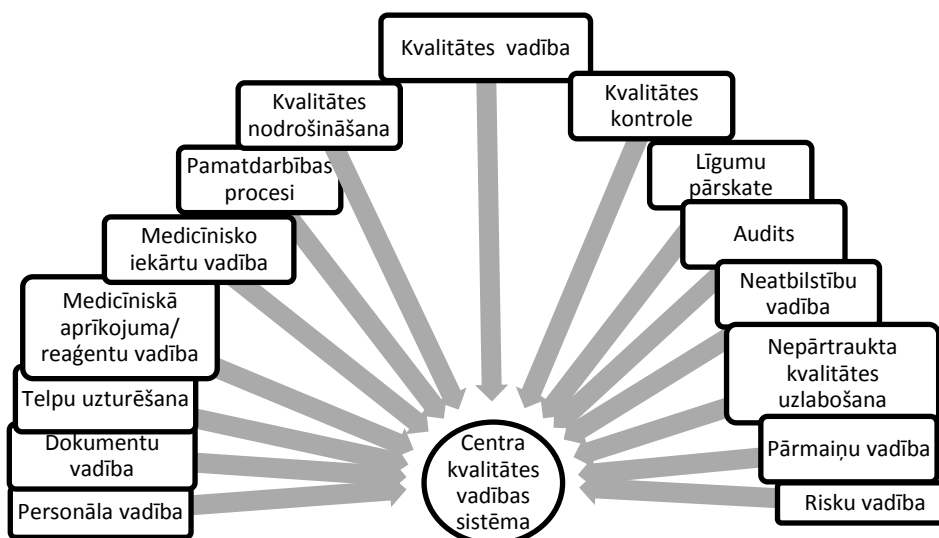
Kvalitātes vadība

Kvalitātes nodrošināšana

Kvalitātes kontrole

Pamatdarbības procesi

Līgumu pārskate

Medicīnisko iekārtu vadība

Audits

Medicīniskā aprīkojuma/ reaģentu vadība

Neatbilstību vadība

Nepārtraukta kvalitātes uzlabošana

Telpu uzturēšana

Dokumentu vadība

Pārmaiņu vadība

Personāla vadība

Risku vadība

Centra kvalitātes vadības sistēma